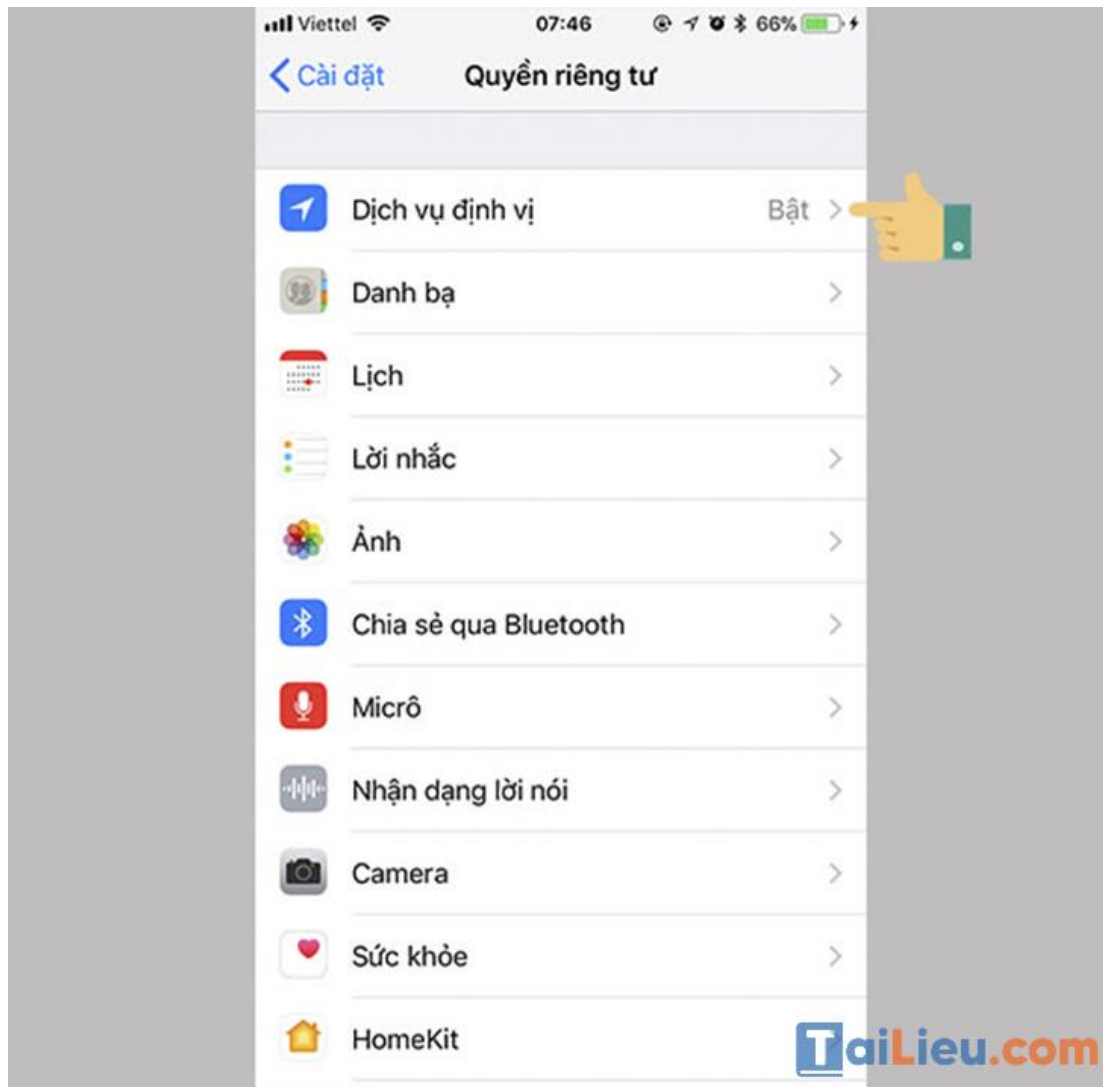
Viettel 07:46 66%

Cài đặt Quyền riêng tư

Dịch vụ định vị Bật >

Danh bạ >

Lịch >

Lời nhắc >

Ảnh >

Chia sẻ qua Bluetooth >

Micrô >

Nhận dạng lời nói >

Camera >

Sức khỏe >

HomeKit

TaiLieu.com